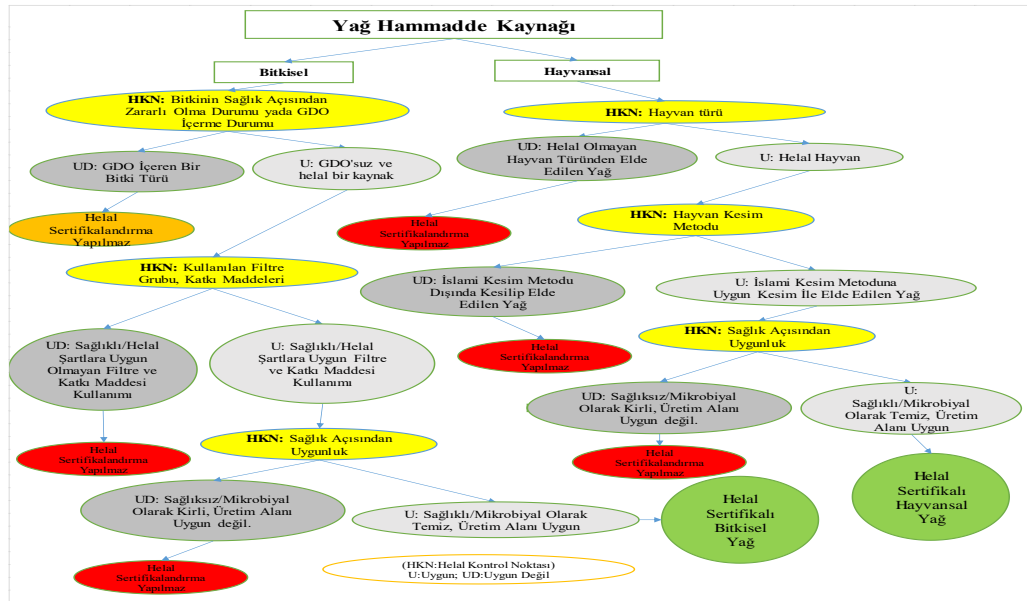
Yağ Hammadde Kaynağı

Bitkisel

Hayvansal

HKN: Bitkinin Sağlık Açısından Zararlı Olma Durumu yada GDO İçerme Durumu

UD: GDO İçeren Bir Bitki Türü

U: GDO'suz ve helal bir kaynak

Helal Sertifikalandırma Yapılmaz

HKN: Kullanılan Filtre Grubu, Katkı Maddeleri

UD: Sağlıklı/Helal Şartlara Uygun Olmayan Filtre ve Katkı Maddesi Kullanımı

U: Sağlıklı/Helal Şartlara Uygun Filtre ve Katkı Maddesi Kullanımı

Helal Sertifikalandırma Yapılmaz

HKN: Sağlık Açısından Uygunluk

UD: Sağlıksız/Mikrobiyal Olarak Kirli, Üretim Alanı Uygun değil.

U: Sağlıklı/Mikrobiyal Olarak Temiz, Üretim Alanı Uygun

Helal Sertifikalı Bitkisel Yağ

Helal Sertifikalandırma Yapılmaz

(HKN:Helal Kontrol Noktası) U:Uygun; UD:Uygun Değil

HKN: Hayvan türü

UD: Helal Olmayan Hayvan Türünden Elde Edilen Yağ

U: Helal Hayvan

Helal Sertifikalandırma Yapılmaz

HKN: Hayvan Kesim Metodu

UD: İslami Kesim Metodu Dışında Kesilip Elde Edilen Yağ

U: İslami Kesim Metoduna Uygun Kesim İle Elde Edilen Yağ

Helal Sertifikalandırma Yapılmaz

HKN: Sağlık Açısından Uygunluk

UD: Sağlıksız/Mikrobiyal Olarak Kirli, Üretim Alanı Uygun değil.

U: Sağlıklı/Mikrobiyal Olarak Temiz, Üretim Alanı Uygun

Helal Sertifikalandırma Yapılmaz

Helal Sertifikalı Hayvansal Yağ